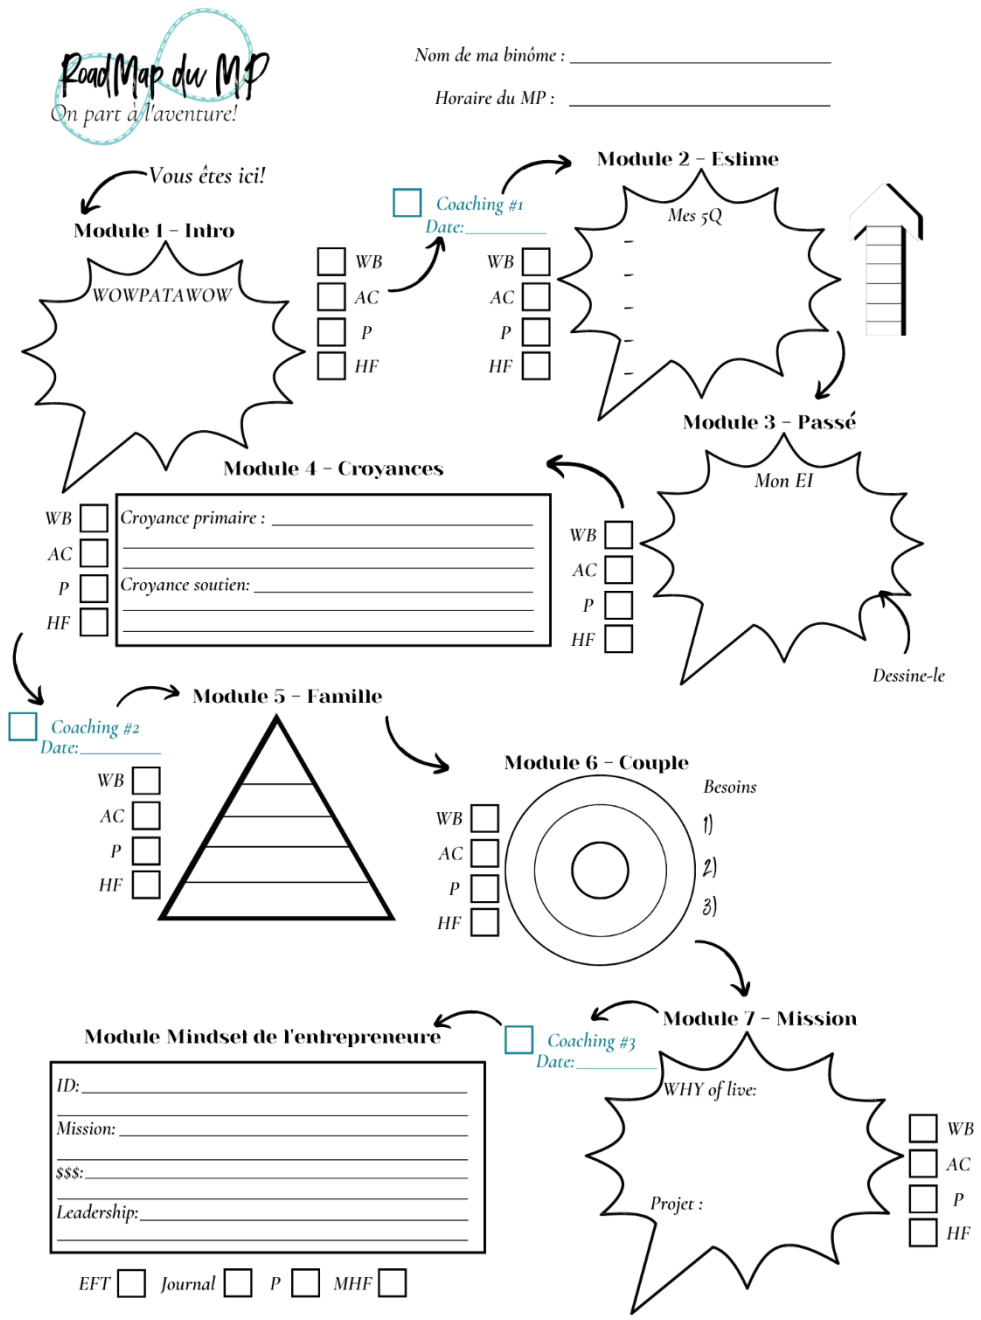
RoadMap du MP
On part à l'aventure!

Nom de ma binôme : ______________________

Horaire du MP : ______________________

Vous êtes ici!

Module 1 - Intro

WOWPATAWOW

WB
AC
P
HF

Coaching #1
Date:________

Module 2 - Estime

Mes 5Q
-
-
-
-
-

WB
AC
P
HF

Module 3 - Passé

Mon EI

Dessine-le

WB
AC
P
HF

Module 4 - Croyances

WB
AC
P
HF

Croyance primaire : ______________________

Croyance soutien: ______________________

Coaching #2
Date:________

Module 5 - Famille

WB
AC
P
HF

Module 6 - Couple

Besoins
1)
2)
3)

WB
AC
P
HF

Module 7 - Mission

Coaching #3
Date:________

WHY of live:

Projet :

WB
AC
P
HF

Module Mindset de l'entrepreneure

ID: ______________________

Mission: ______________________

$$$: ______________________

Leadership: ______________________

EFT Journal P MHF